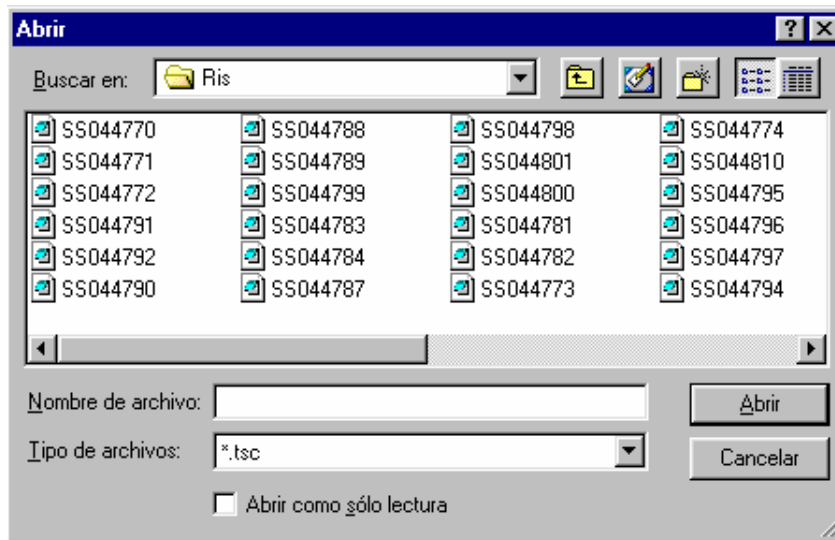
Abrir

?

Buscar en: Ris

SS044770
SS044771
SS044772
SS044791
SS044792
SS044790

SS044788
SS044789
SS044799
SS044783
SS044784
SS044787

SS044798
SS044801
SS044800
SS044781
SS044782
SS044773

SS044774
SS044810
SS044795
SS044796
SS044797
SS044794

Nombre de archivo:

Abrir

Tipo de archivos: *.tsc

Cancelar

Abrir como sólo lectura